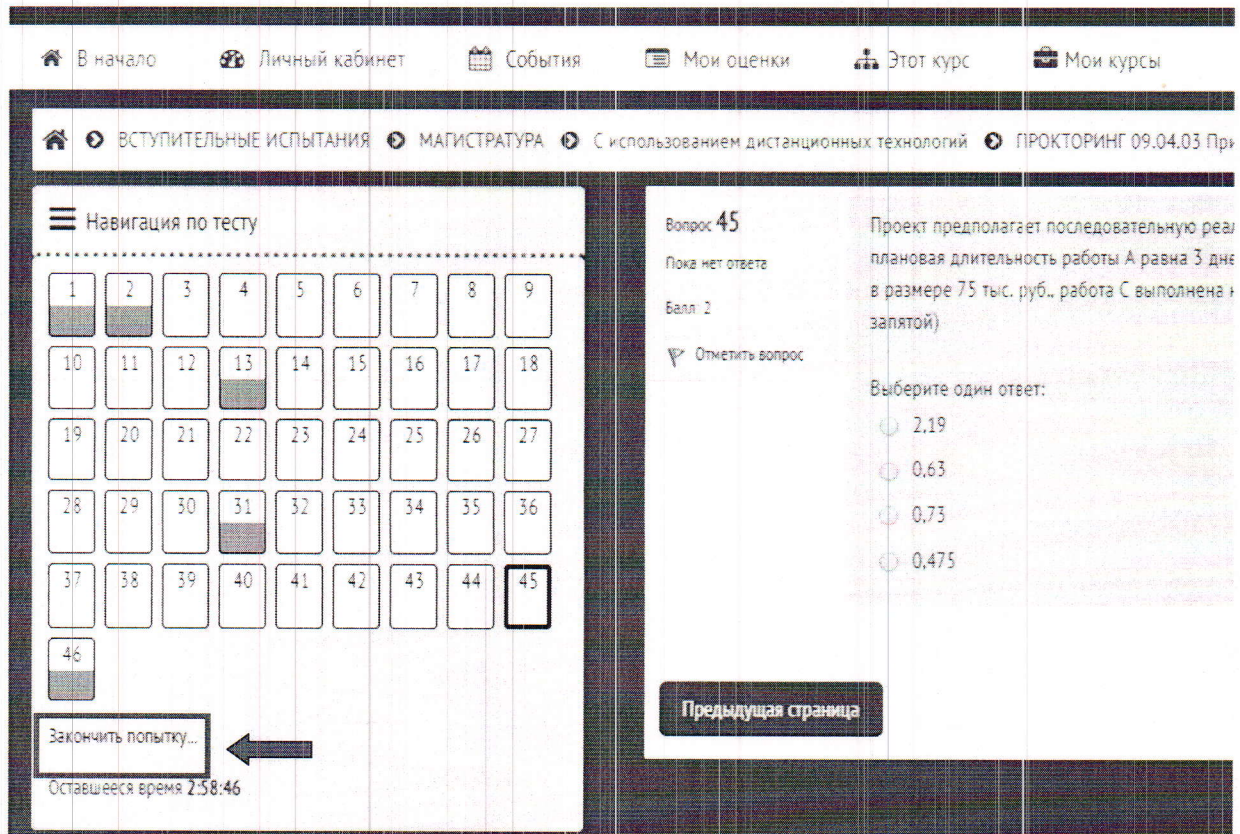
В начало   Личный кабинет   События   Мои оценки   Этот курс   Мои курсы

ВСТУПИТЕЛЬНЫЕ ИСПЫТАНИЯ   МАГИСТРАТУРА   С использованием дистанционных технологий   ПРОКТОРИНГ 09.04.03 При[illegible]

Навигация по тесту

| 1 | 2 | 3 | 4 | 5 | 6 | 7 | 8 | 9 |
|---|---|---|---|---|---|---|---|---|
| 10 | 11 | 12 | 13 | 14 | 15 | 16 | 17 | 18 |
| 19 | 20 | 21 | 22 | 23 | 24 | 25 | 26 | 27 |
| 28 | 29 | 30 | 31 | 32 | 33 | 34 | 35 | 36 |
| 37 | 38 | 39 | 40 | 41 | 42 | 43 | 44 | 45 |
| 46 | | | | | | | | |

Закончить попытку...

Оставшееся время 2:58:46

Вопрос 45
Пока нет ответа
Балл 2
Отметить вопрос

Проект предполагает последовательную реа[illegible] плановая длительность работы А равна 3 дн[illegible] в размере 75 тыс. руб., работа С выполнена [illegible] запятой)

Выберите один ответ:
2,19
0,63
0,73
0,475

Предыдущая страница